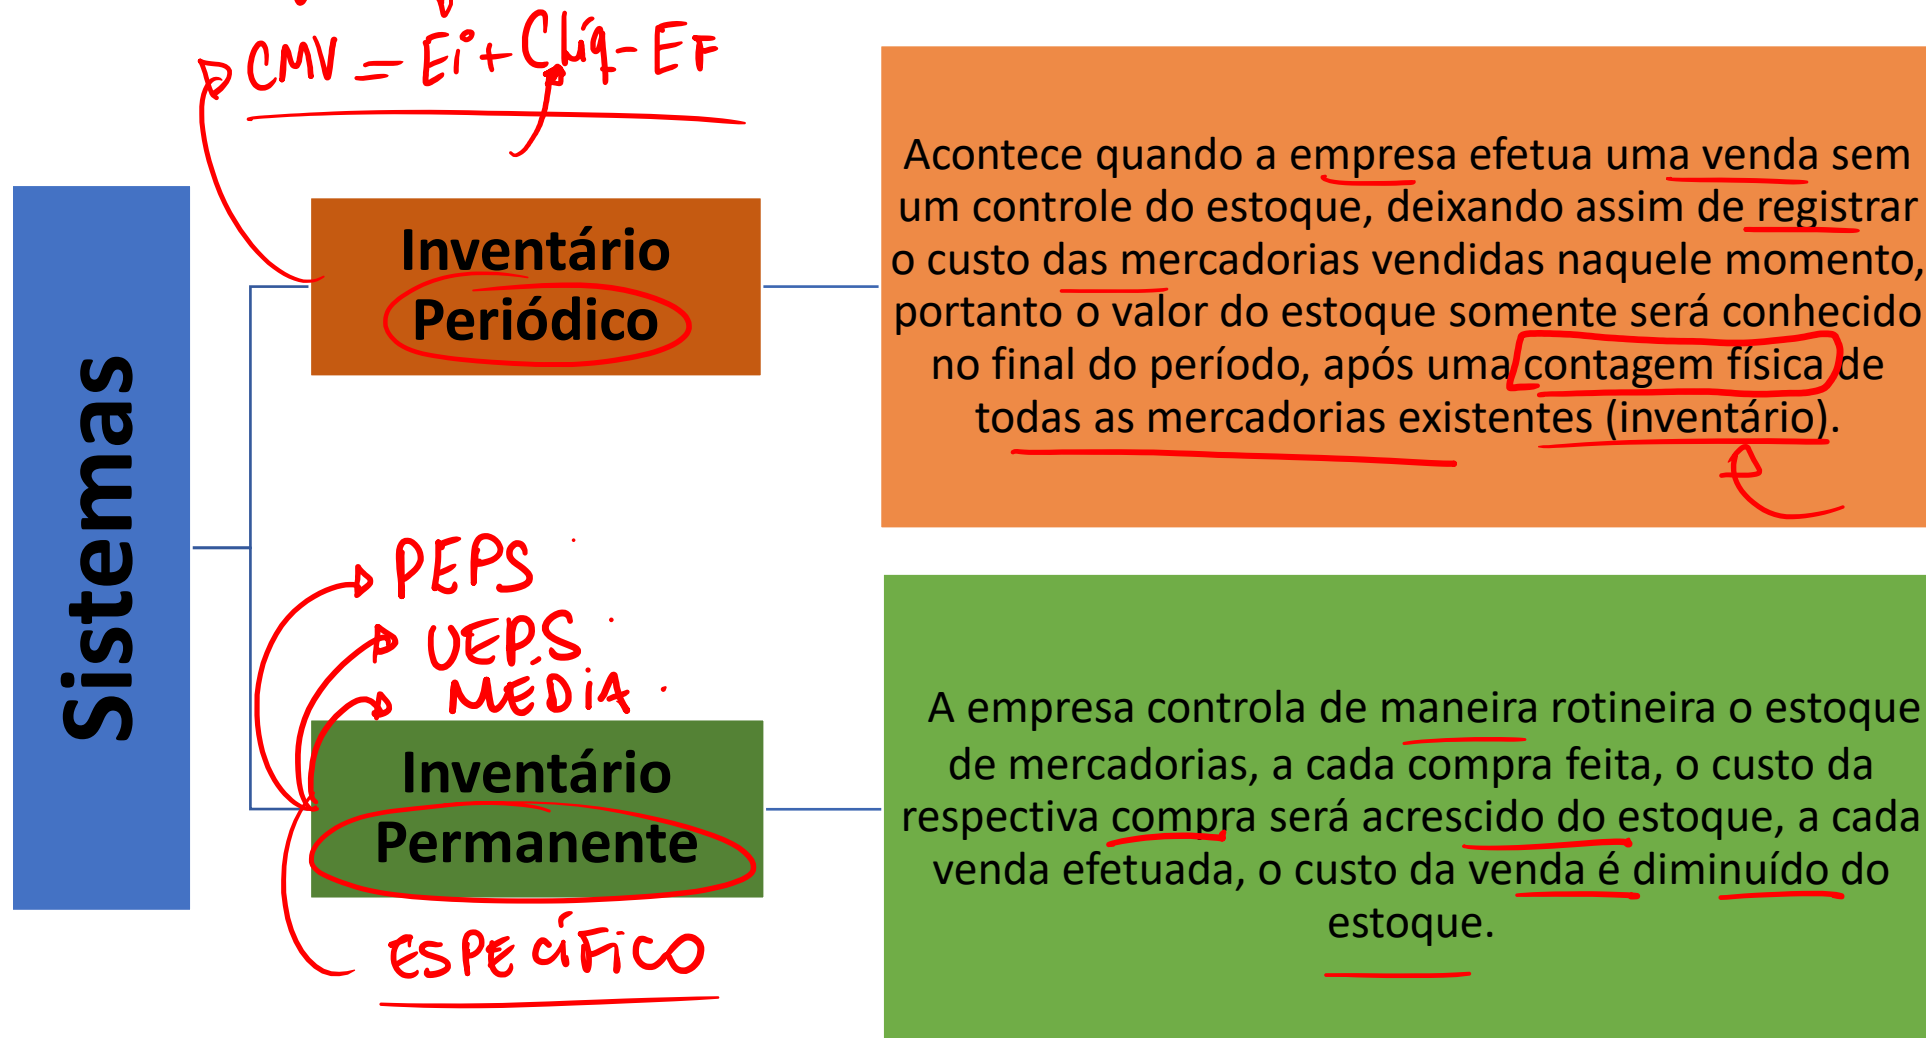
$CMV = Ei + Cliq - EF$

Sistemas

Inventário Periódico

Acontece quando a empresa efetua uma venda sem um controle do estoque, deixando assim de registrar o custo das mercadorias vendidas naquele momento, portanto o valor do estoque somente será conhecido no final do período, após uma contagem física de todas as mercadorias existentes (inventário).

PEPS
UEPS
MÉDIA

Inventário Permanente

ESPECÍFICO

A empresa controla de maneira rotineira o estoque de mercadorias, a cada compra feita, o custo da respectiva compra será acrescido do estoque, a cada venda efetuada, o custo da venda é diminuído do estoque.